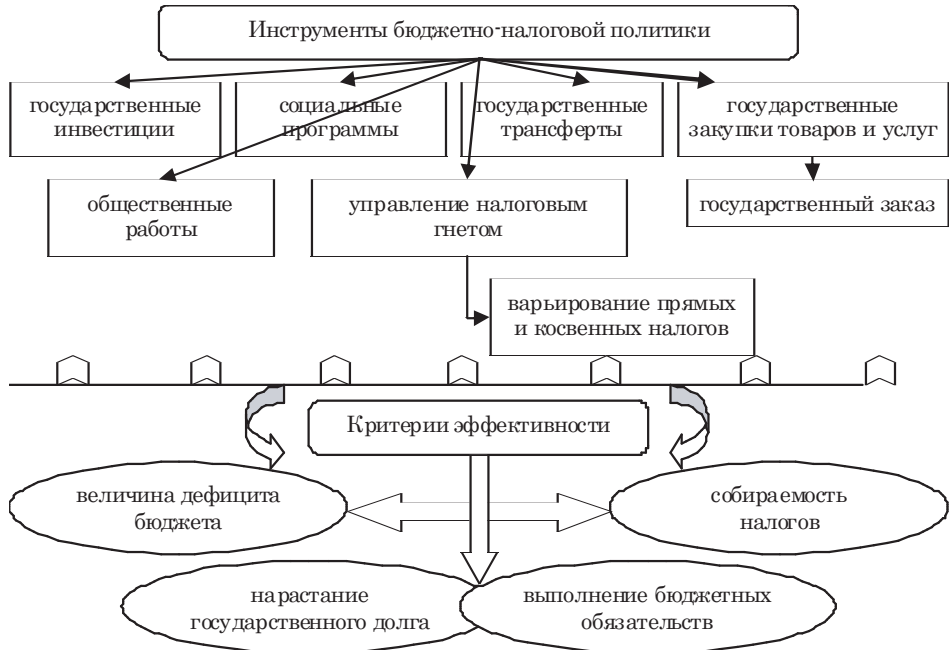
Инструменты бюджетно-налоговой политики

государственные инвестиции

социальные программы

государственные трансферты

государственные закупки товаров и услуг

общественные работы

управление налоговым гнетом

государственный заказ

варьирование прямых и косвенных налогов

Критерии эффективности

величина дефицита бюджета

собираемость налогов

нарастание государственного долга

выполнение бюджетных обязательств